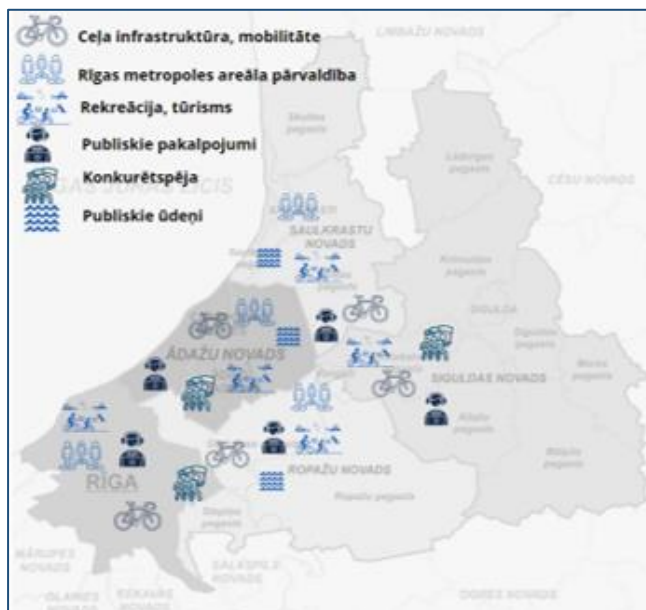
Ceļa infrastruktūra, mobilitāte
Rīgas metropoles areāla pārvaldība
Rekreācija, tūrisms
Publiskie pakalpojumi
Konkurētspēja
Publiskie ūdeņi

LIMBAŽU NOVADS
Skultes pagasts
Lādezera pagasts
CĒSU NOVADS
RĪGAS JŪRAS LĪCIS
SAULKRASTU NOVADS
Krimuldas pagasts
SIGULDA
Siguldas pagasts
Mores pagasts
ĀDAŽU NOVADS
SIGULDAS NOVADS
Allažu pagasts
Inčukalna pagasts
RĪGA
ROPAŽU NOVADS
Stopiņu pagasts
Ropažu pagasts
MĀRUPES NOVADS
SALASPILS NOVADS
OLAINES NOVADS
ĶEKAVAS NOVADS
OGRES NOVADS